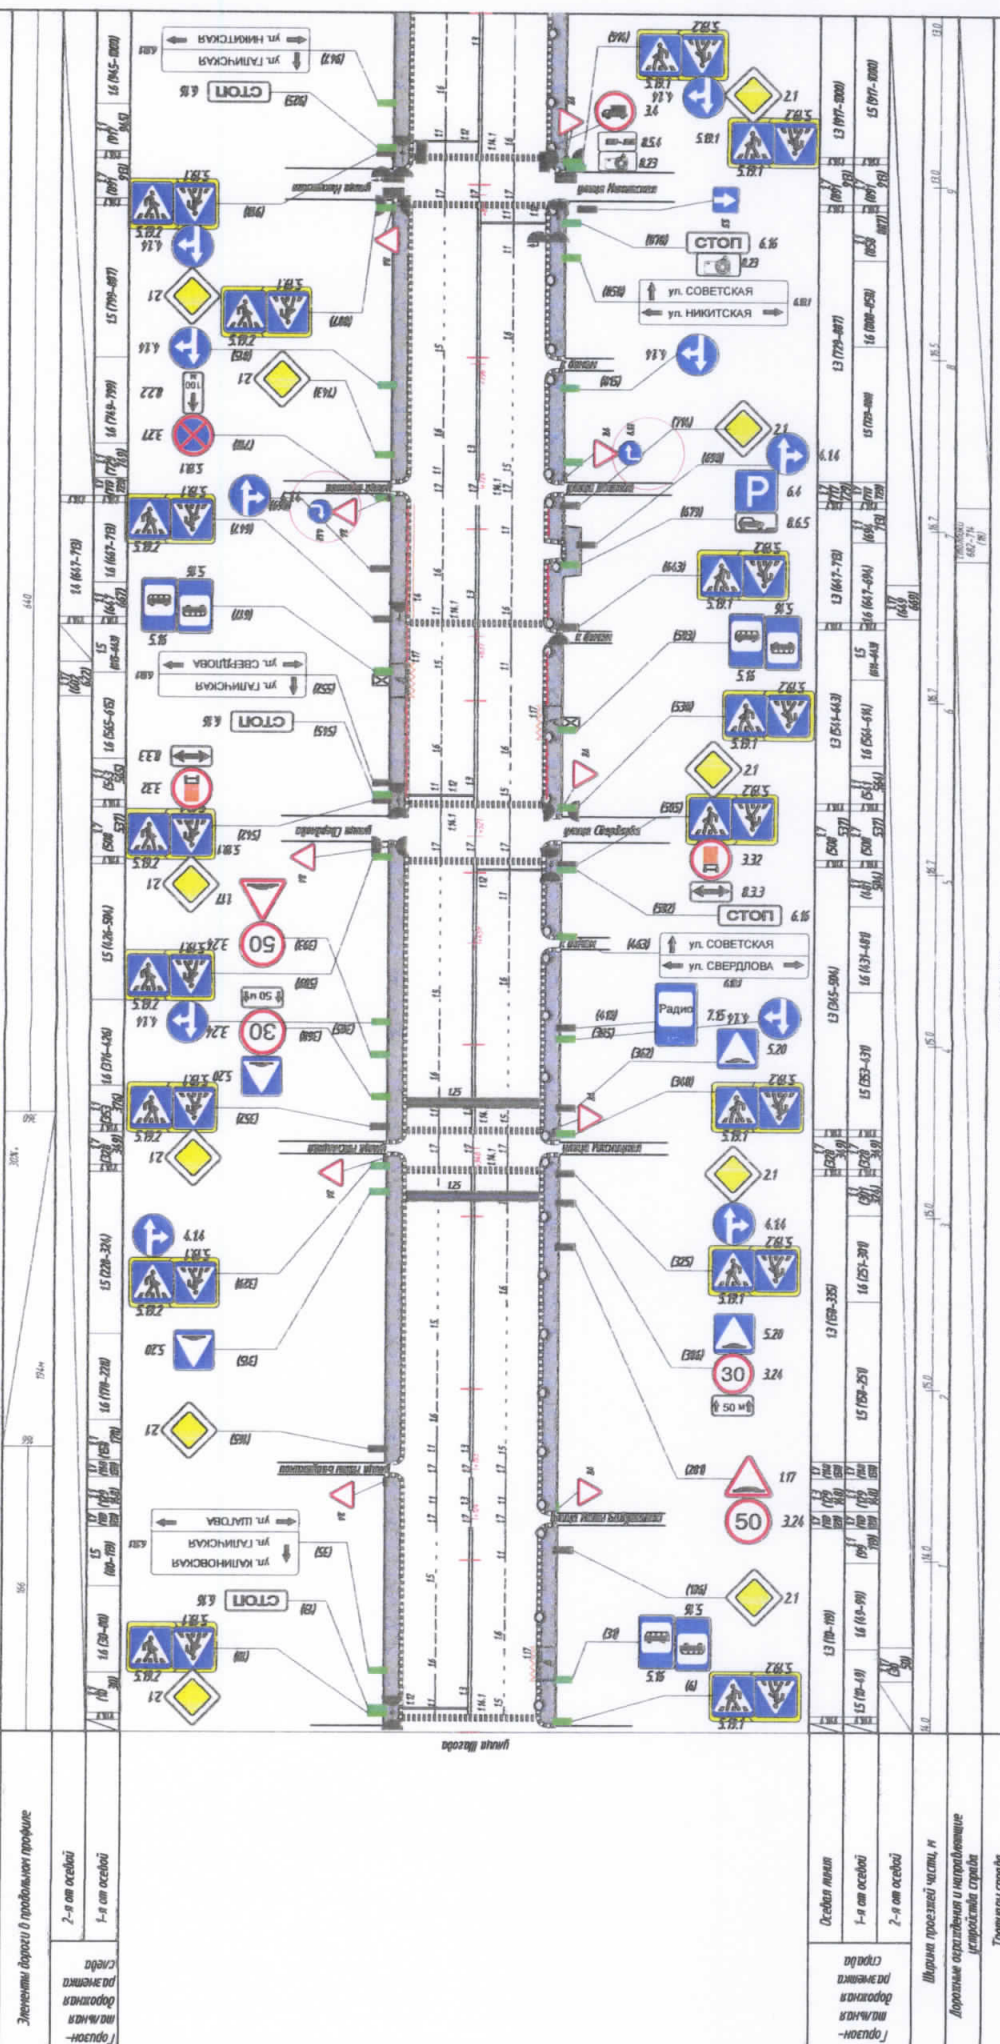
Элементы дороги в продольном профиле

Горизонтальная дорожная разметка слева
2-я от осевой
1-я от осевой

Осевая линия
1-я от осевой
2-я от осевой
Горизонтальная дорожная разметка справа

Ширина проезжей части, м
Дорожные ограждения и направляющие устройства справа

улица Шагова

СТОП 6.16
8.23
ул. СОВЕТСКАЯ
ул. НИКИТСКАЯ
6.9.1
ул. СОВЕТСКАЯ
ул. СВЕРДЛОВА
СТОП 6.16
8.3.3
3.32
2.1
5.19.1
5.19.2
4.1.4
3.4
8.5.4
8.23
6.4
8.6.5
5.16
1.17
3.24
5.20
7.15
Радио
30
50
50 м
ул. ГАЛИЧСКАЯ
ул. НИКИТСКАЯ
ул. ГАЛИЧСКАЯ
ул. СВЕРДЛОВА
ул. КАЛИНОВСКАЯ
ул. ГАЛИЧСКАЯ
ул. ШАГОВА
СТОП
3.27
8.2.2
100 м
8.3.3
3.32